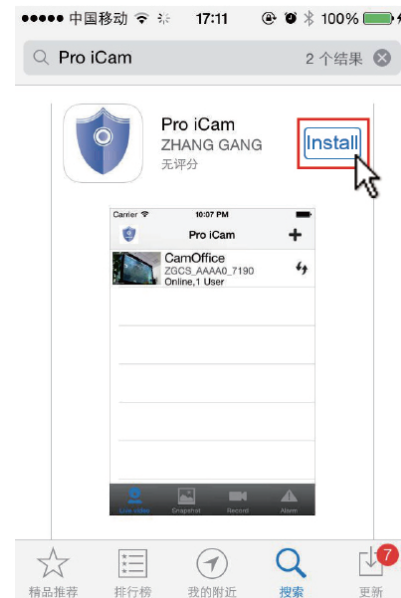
●●●●● 中国移动 17:11 100%

Pro iCam 2 个结果

Pro iCam
ZHANG GANG
无评分

Install

Carrier 10:07 PM
Pro iCam
CamOffice
ZGCS_AAAA0_7190
Online,1 User

Live video Snapshot Record Alarm

精品推荐 排行榜 我的附近 搜索 更新 7